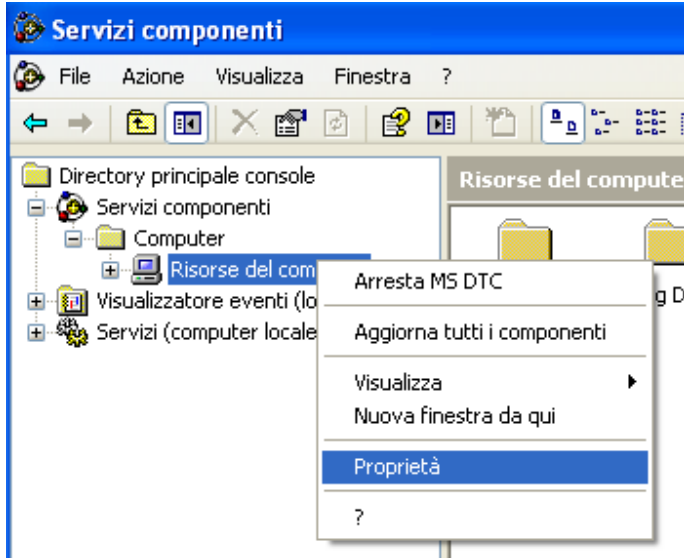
Servizi componenti

File Azione Visualizza Finestra ?

Directory principale console
Servizi componenti
Computer
Risorse del com
Visualizzatore eventi (lo
Servizi (computer locale

Risorse del compute

g D

Arresta MS DTC
Aggiorna tutti i componenti
Visualizza
Nuova finestra da qui
Proprietà
?